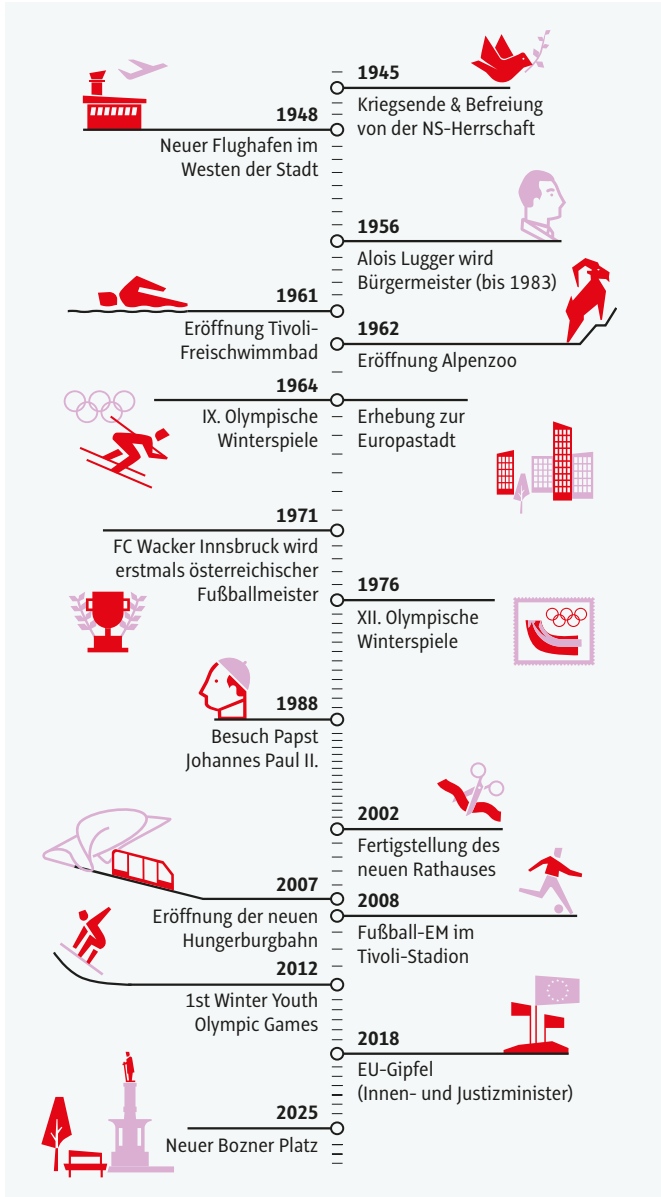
1945
Kriegsende & Befreiung von der NS-Herrschaft

1948
Neuer Flughafen im Westen der Stadt

1956
Alois Lugger wird Bürgermeister (bis 1983)

1961
Eröffnung Tivoli-Freischwimmbad

1962
Eröffnung Alpenzoo

1964
IX. Olympische Winterspiele

Erhebung zur Europastadt

1971
FC Wacker Innsbruck wird erstmals österreichischer Fußballmeister

1976
XII. Olympische Winterspiele

1988
Besuch Papst Johannes Paul II.

2002
Fertigstellung des neuen Rathauses

2007
Eröffnung der neuen Hungerburgbahn

2008
Fußball-EM im Tivoli-Stadion

2012
1st Winter Youth Olympic Games

2018
EU-Gipfel (Innen- und Justizminister)

2025
Neuer Bozner Platz